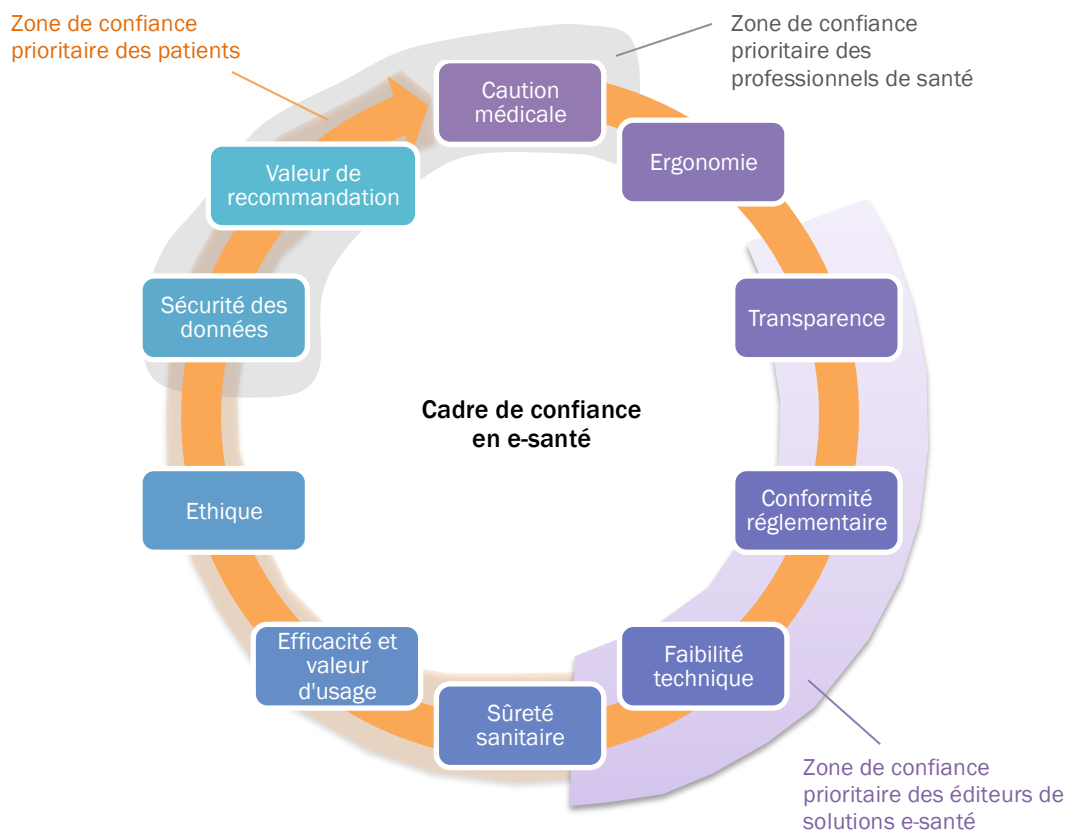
Zone de confiance prioritaire des patients

Zone de confiance prioritaire des professionnels de santé

Caution médicale

Ergonomie

Valeur de recommandation

Transparence

Sécurité des données

Cadre de confiance en e-santé

Ethique

Conformité réglementaire

Faibilité technique

Efficacité et valeur d'usage

Sûreté sanitaire

Zone de confiance prioritaire des éditeurs de solutions e-santé